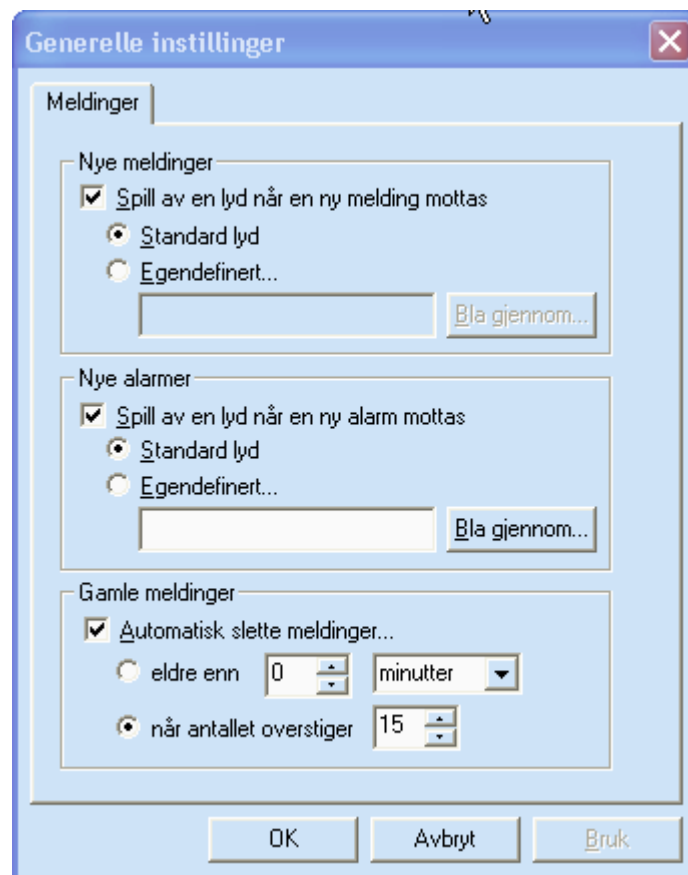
Generelle instillinger

Meldinger

Nye meldinger

Spill av en lyd når en ny melding mottas

Standard lyd

Egendefinert...

Bla gjennom...

Nye alarmer

Spill av en lyd når en ny alarm mottas

Standard lyd

Egendefinert...

Bla gjennom...

Gamle meldinger

Automatisk slette meldinger...

eldre enn 0 minutter

når antallet overstiger 15

OK Avbryt Bruk